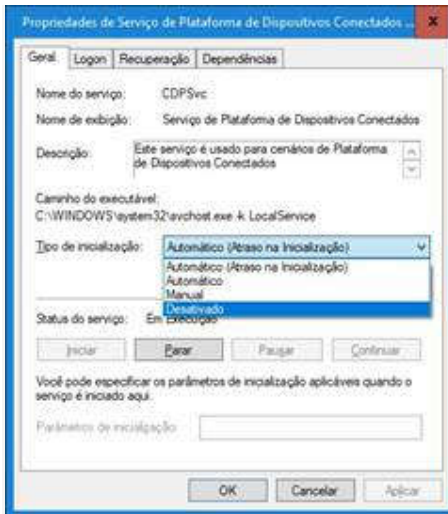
Propriedades de Serviço de Plataforma de Dispositivos Conectados ...

Geral | Logon | Recuperação | Dependências

Nome do serviço: CDPSvc

Nome de exibição: Serviço de Plataforma de Dispositivos Conectados

Descrição: Este serviço é usado para cenários de Plataforma de Dispositivos Conectados

Caminho do executável:
C:\WINDOWS\system32\svchost.exe -k LocalService

Tipo de inicialização: Automático (Atraso na Inicialização)

Automático (Atraso na Inicialização)
Automático
Manual
Desativado

Status do serviço: Em Execução

Iniciar | Parar | Pausar | Continuar

Você pode especificar os parâmetros de inicialização aplicáveis quando o serviço é iniciado aqui.

Parâmetros de inicialização:

OK | Cancelar | Aplicar